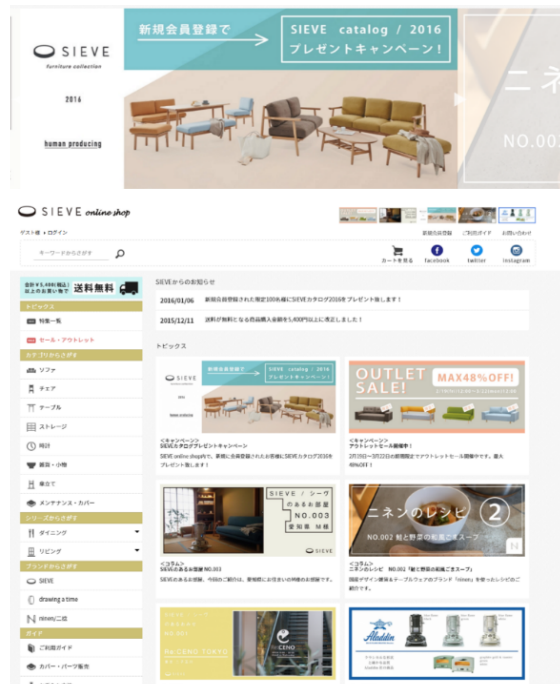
SIEVE
furniture collection
2016
human producing

新規会員登録で
SIEVE catalog / 2016
プレゼントキャンペーン！

ニネ
NO.002

SIEVE online shop

ゲスト様 ▸ログイン
キーワードからさがす
新規会員登録 ご利用ガイド 会員登録 お問い合わせ
カートを見る facebook twitter instagram

合計¥5,400(税込)以上のお買い物で 送料無料

トピックス
特集一覧
セール・アウトレット
カテゴリからさがす
ソファ
チェア
テーブル
ストレージ
時計
雑貨・小物
寝具
メンテナンス・カバー
シリーズからさがす
ダイニング
リビング
ブランドからさがす
SIEVE
drawing a time
ninenぶ説
ガイド
ご利用ガイド
カバー・パーツ販売

SIEVEからのお知らせ

2016/01/06 新規会員登録された限定100名様にSIEVEカタログ2016年プレゼント致します！
2015/12/11 送料が無料となる商品購入金額を5,400円以上に変更しました！

トピックス

<キャンペーン>
SIEVEカタログプレゼントキャンペーン
SIEVE online shopに、新規に会員登録された方の先着順にSIEVEカタログ2016をプレゼント致します！

OUTLET SALE! MAX48%OFF!
<キャンペーン>
アウトレットセール開催中！
2月1日〜3月22日の期間限定でアウトレットセール開催中です。最大48%OFF！

SIEVE / シーヴのあるお部屋 NO.003 愛知県 M様
<コラム>
SIEVEのあるお部屋 NO.003
SIEVEのある部屋。今回のご紹介は、愛知県にお住まいのM様のお部屋です。

ニネンのレシピ ② NO.002 鮭と野菜の和風ごまスープ
<コラム>
ニネンのレシピ NO.002「鮭と野菜の和風ごまスープ」
国産デザイン雑貨とテーブルウェアのブランド「ninen」を使ったレシピをご紹介です。

NO.001
CENO TOKYO
CENO

Aladdin